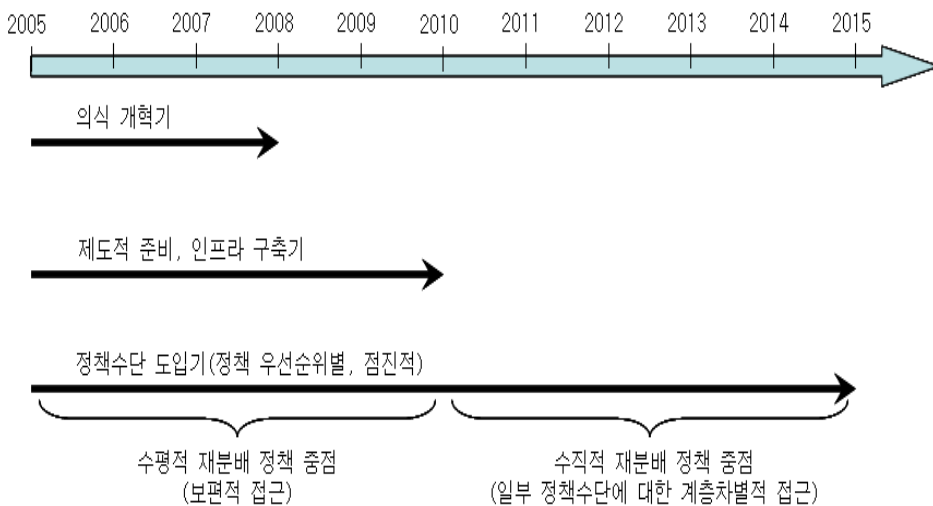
2005 2006 2007 2008 2009 2010 2011 2012 2013 2014 2015

의식 개혁기

제도적 준비, 인프라 구축기

정책수단 도입기(정책 우선순위별, 점진적)

수평적 재분배 정책 중점
(보편적 접근)

수직적 재분배 정책 중점
(일부 정책수단에 대한 계층차별적 접근)